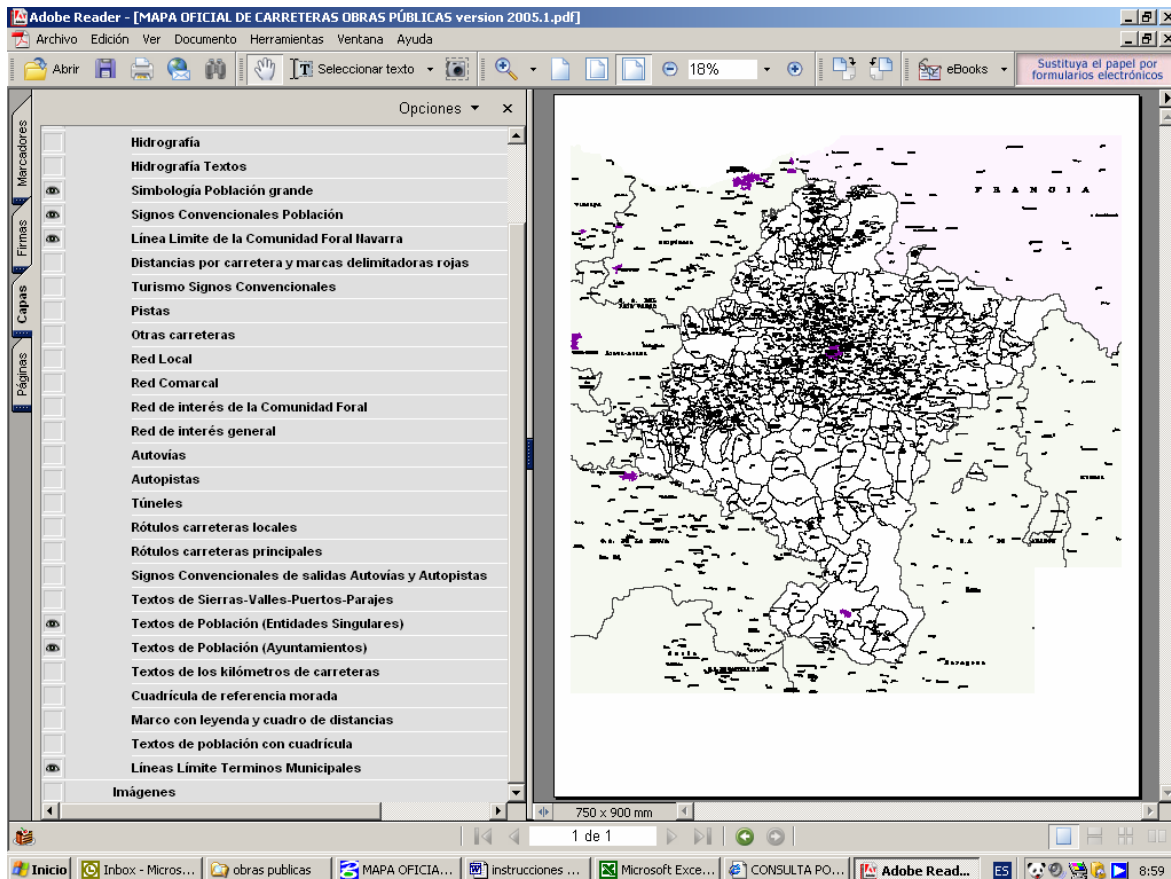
Adobe Reader - [MAPA OFICIAL DE CARRETERAS OBRAS PÚBLICAS version 2005.1.pdf]

Archivo Edición Ver Documento Herramientas Ventana Ayuda

Abrir Seleccionar texto 18% eBooks Sustituya el papel por formularios electrónicos

Marcadores Firmas Capas Páginas

Opciones ×

Hidrografía
Hidrografía Textos
Simbología Población grande
Signos Convencionales Población
Línea Limite de la Comunidad Foral Navarra
Distancias por carretera y marcas delimitadoras rojas
Turismo Signos Convencionales
Pistas
Otras carreteras
Red Local
Red Comarcal
Red de interés de la Comunidad Foral
Red de interés general
Autovías
Autopistas
Túneles
Rótulos carreteras locales
Rótulos carreteras principales
Signos Convencionales de salidas Autovías y Autopistas
Textos de Sierras-Valles-Puertos-Parajes
Textos de Población (Entidades Singulares)
Textos de Población (Ayuntamientos)
Textos de los kilómetros de carreteras
Cuadrícula de referencia morada
Marco con leyenda y cuadro de distancias
Textos de población con cuadrícula
Líneas Límite Terminos Municipales
Imágenes

F R A N C I A

750 x 900 mm

1 de 1

Inicio Inbox - Micros... obras publicas MAPA OFICIA... instrucciones ... Microsoft Exce... CONSULTA PO... Adobe Read... ES 8:59